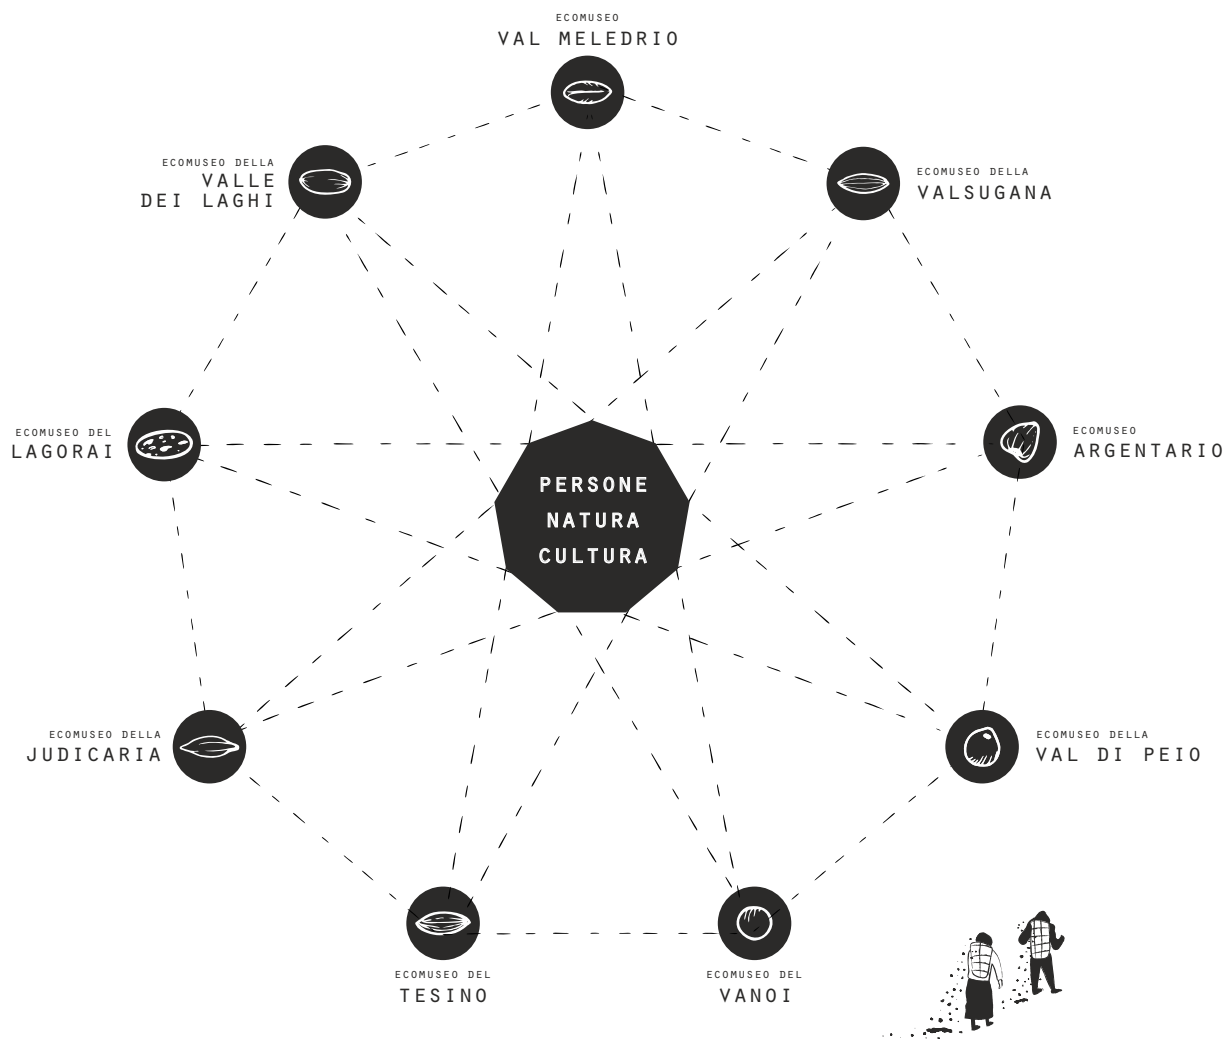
ECOMUSEO
VAL MELEDRIO

ECOMUSEO DELLA
VALLE
DEI LAGHI

ECOMUSEO DELLA
VALSUGANA

ECOMUSEO DEL
LAGORAI

PERSONE
NATURA
CULTURA

ECOMUSEO
ARGENTARIO

ECOMUSEO DELLA
JUDICARIA

ECOMUSEO DELLA
VAL DI PEIO

ECOMUSEO DEL
TESINO

ECOMUSEO DEL
VANOI